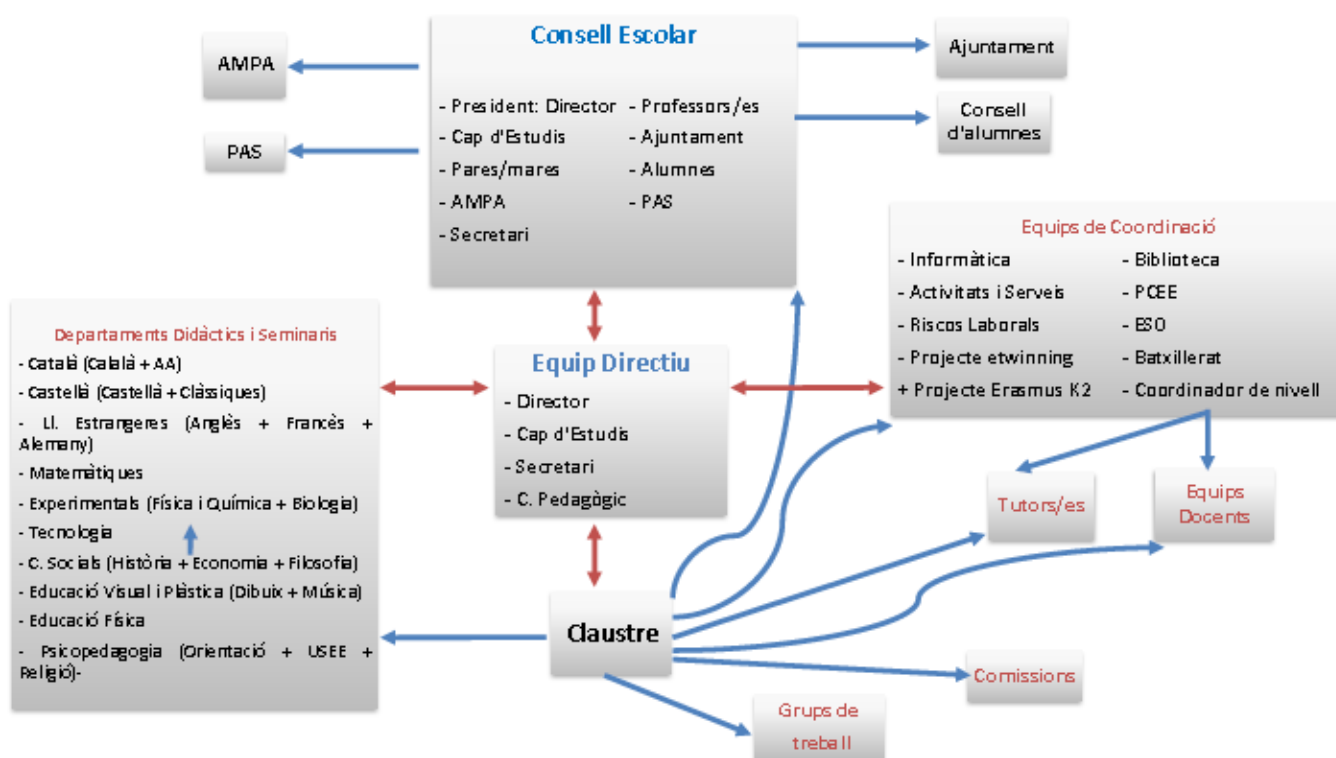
Consell Escolar

- President: Director
- Cap d'Estudis
- Pares/mares
- AMPA
- Secretari

- Professors/es
- Ajuntament
- Alumnes
- PAS

AMPA

PAS

Ajuntament

Consell d'alumnes

Equips de Coordinació

- Informàtica
- Activitats i Serveis
- Riscos Laborals
- Projecte etwinning
+ Projecte Erasmus K2

- Biblioteca
- PCEE
- ESO
- Batxillerat
- Coordinador de nivell

Departaments Didàctics i Seminaris

- Català (Català + AA)
- Castellà (Castellà + Clàssiques)
- Ll. Estrangeres (Anglès + Francès + Alemany)
- Matemàtiques
- Experimentals (Física i Química + Biologia)
- Tecnologia
- C. Socials (Història + Economia + Filosofia)
- Educació Visual i Plàstica (Dibuix + Música)
- Educació Física
- Psicopedagogia (Orientació + USEE + Religió)-

Equip Directiu

- Director
- Cap d'Estudis
- Secretari
- C. Pedagògic

Tutors/es

Equips Docents

Claustre

Comissions

Grups de treball